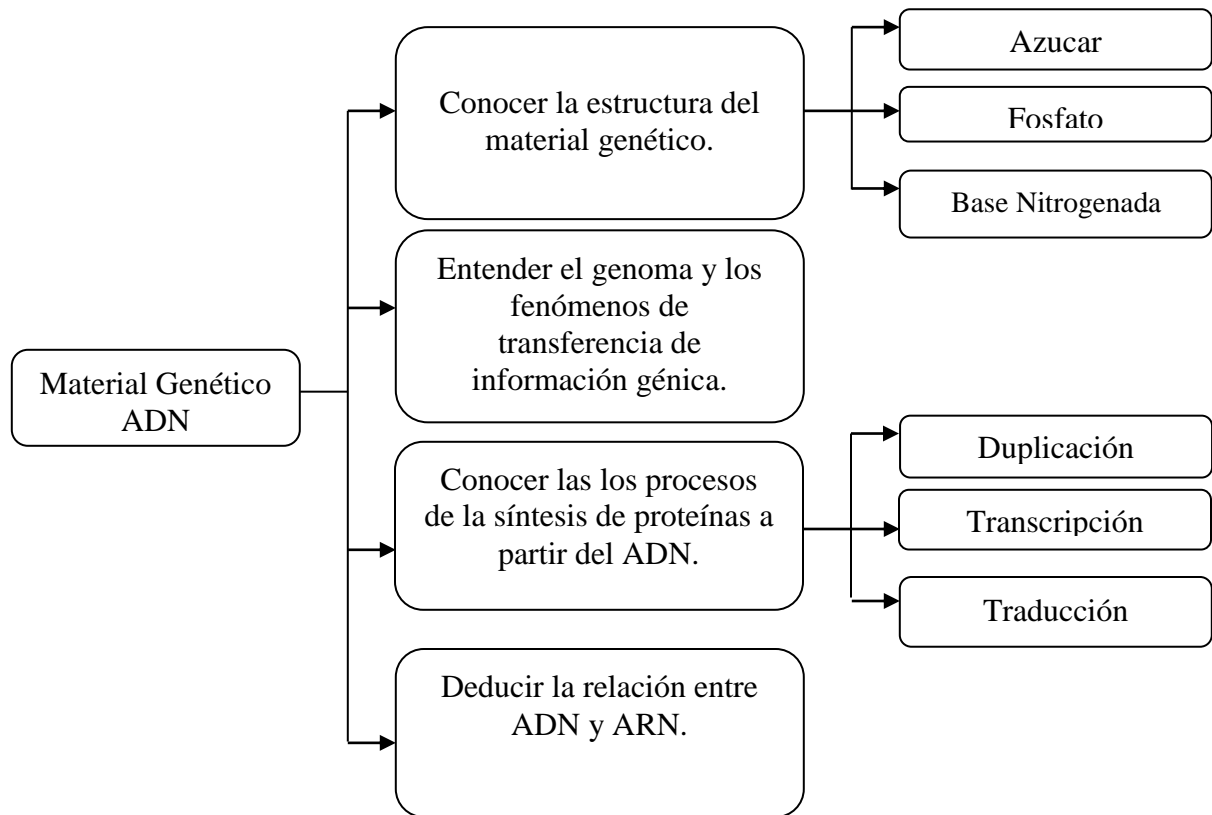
Material Genético ADN

Conocer la estructura del material genético.

Azucar

Fosfato

Base Nitrogenada

Entender el genoma y los fenómenos de transferencia de información génica.

Conocer las los procesos de la síntesis de proteínas a partir del ADN.

Duplicación

Transcripción

Traducción

Deducir la relación entre ADN y ARN.